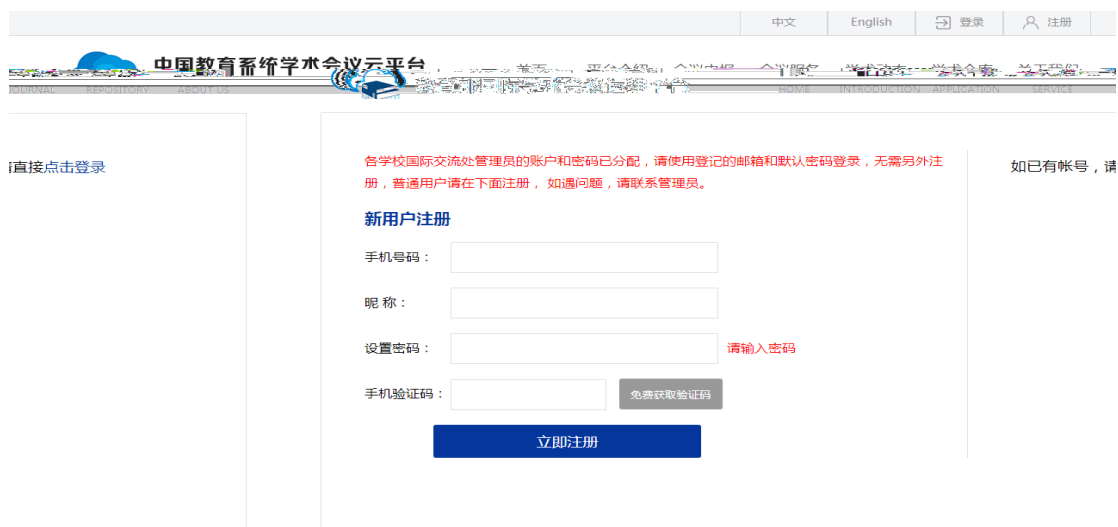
中文 English 登录 注册

中国教育系统学术会议云平台

首页 平台介绍 会议申报 会议服务 学术直播 学术会展 关于我们

OURNAL REPOSITORY ABOUT US HOME INTRODUCTION APPLICATION SERVICE

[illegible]

直接点击登录

各学校国际交流处管理员的账户和密码已分配，请使用登记的邮箱和默认密码登录，无需另外注册，普通用户请在下面注册， 如遇问题，请联系管理员。

新用户注册

手机号码：

昵 称：

设置密码：

请输入密码

手机验证码：

免费获取验证码

立即注册

如已有帐号，请